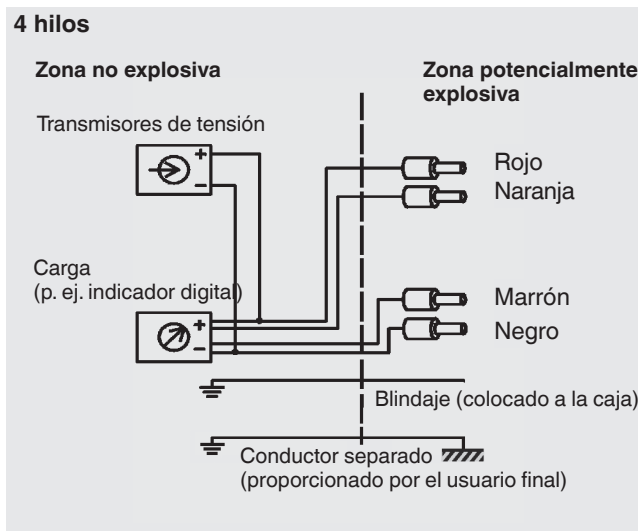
4 hilos

Zona no explosiva

Zona potencialmente explosiva

Transmisores de tensión

+
−

Rojo
Naranja

Carga
(p. ej. indicador digital)

+
−

Marrón
Negro

Blindaje (colocado a la caja)

Conductor separado
(proporcionado por el usuario final)